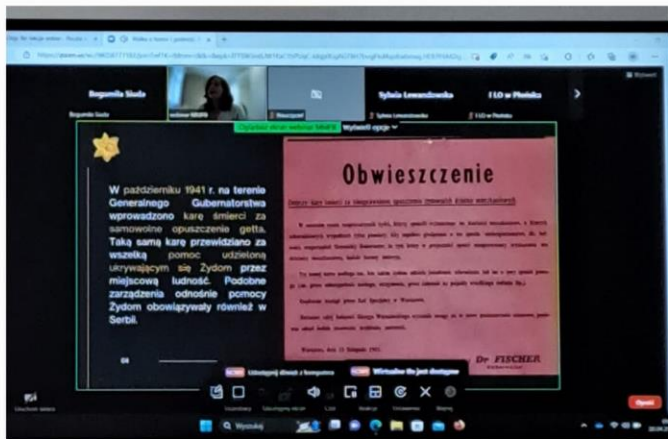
Bogumiła Siuda

Bogumiła Siuda

webinar NIGFB

Wyciszony

Sylwia Lewandowska

Sylwia Lewandowska

I LO w Płońsku

I LO w Płońsku

Wyświetl

Oglądanie ekranu webinar NIGFB

Wyświetl opcje

W październiku 1941 r. na terenie Generalnego Gubernatorstwa wprowadzono karę śmierci za samowolne opuszczenie getta. Taką samą karę przewidziano za wszelką pomoc udzieloną ukrywającym się Żydom przez miejscową ludność. Podobne zarządzenia odnośnie pomocy Żydom obowiązywały również w Serbii.

Obwieszczenie

Dotyczy kary śmierci za nieuprawnione opuszczenie żydowskich dzielnic mieszkaniowych

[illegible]

Warszawa, dnia 10 listopada 1941.

Dr FISCHER

Udostępnij dźwięk z komputera

Wirtualne tło jest dostępne

Zakończ

Wyszukaj

Uruchom zadania